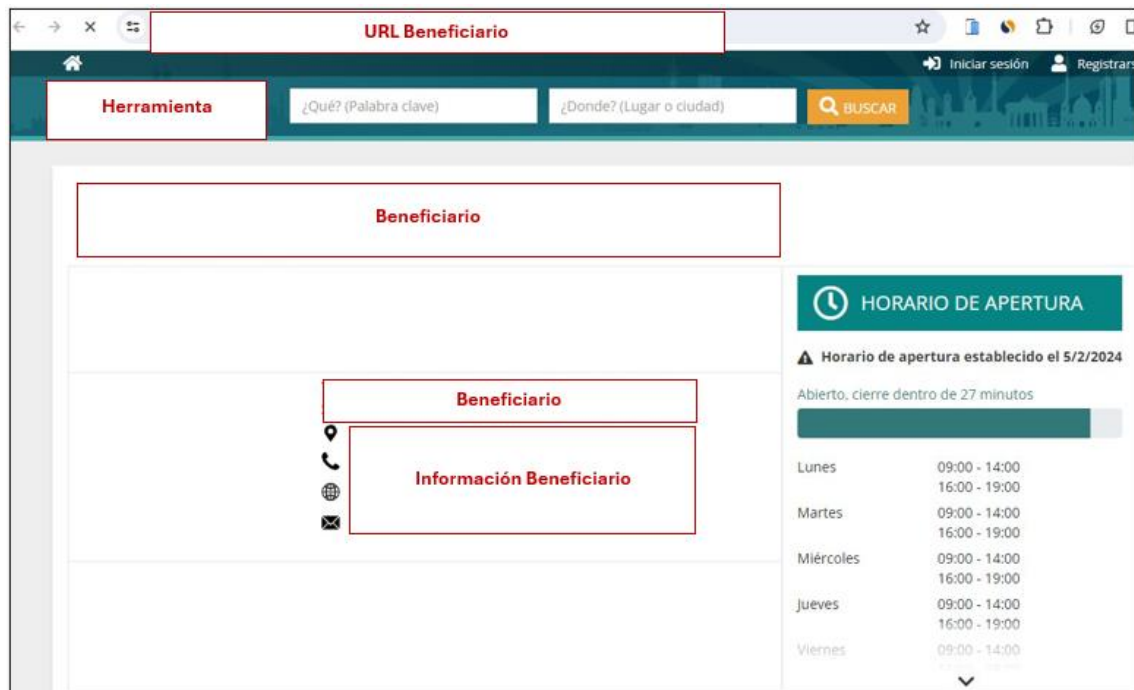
URL Beneficiario

Iniciar sesión Registrars

Herramienta

¿Qué? (Palabra clave)

¿Donde? (Lugar o ciudad)

BUSCAR

Beneficiario

HORARIO DE APERTURA

Horario de apertura establecido el 5/2/2024

Abierto, cierre dentro de 27 minutos

Beneficiario

Información Beneficiario

| | |
|---|---|
| Lunes | 09:00 - 14:00 16:00 - 19:00 |
| Martes | 09:00 - 14:00 16:00 - 19:00 |
| Miércoles | 09:00 - 14:00 16:00 - 19:00 |
| Jueves | 09:00 - 14:00 16:00 - 19:00 |
| Viernes | 09:00 - 14:00 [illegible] |